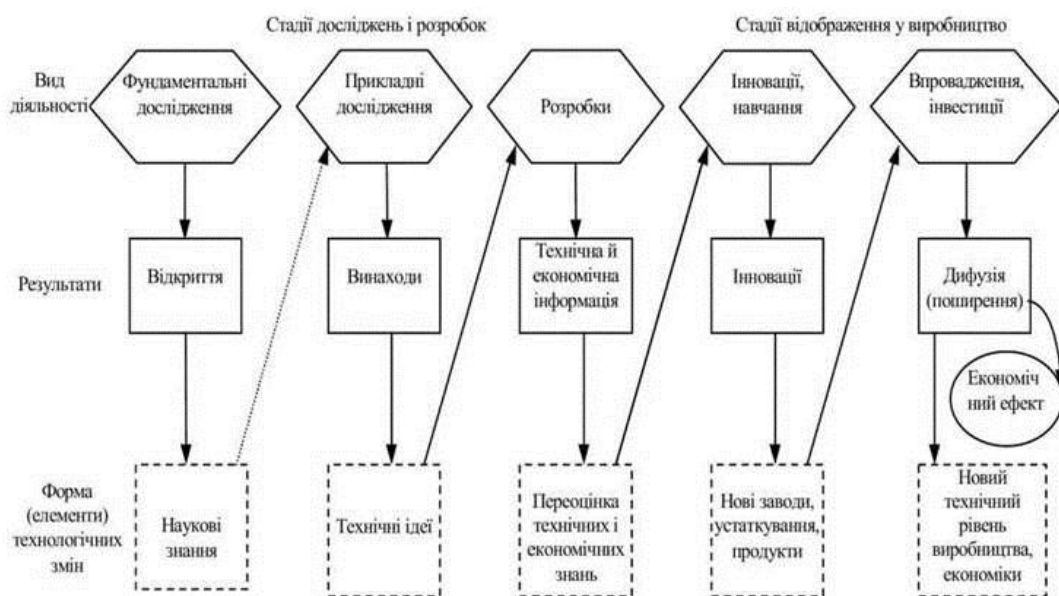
Стадії досліджень і розробок

Стадії відображення у виробництво

Вид діяльності

Фундаментальні дослідження

Прикладні дослідження

Розробки

Інновації, навчання

Впровадження, інвестиції

Результати

Відкриття

Винаходи

Технічна й економічна інформація

Інновації

Дифузія (поширення)

Економічний ефект

Форма (елементи) технологічних змін

Наукові знання

Технічні ідеї

Переоцінка технічних і економічних знань

Нові заводи, устаткування, продукти

Новий технічний рівень виробництва, економіки